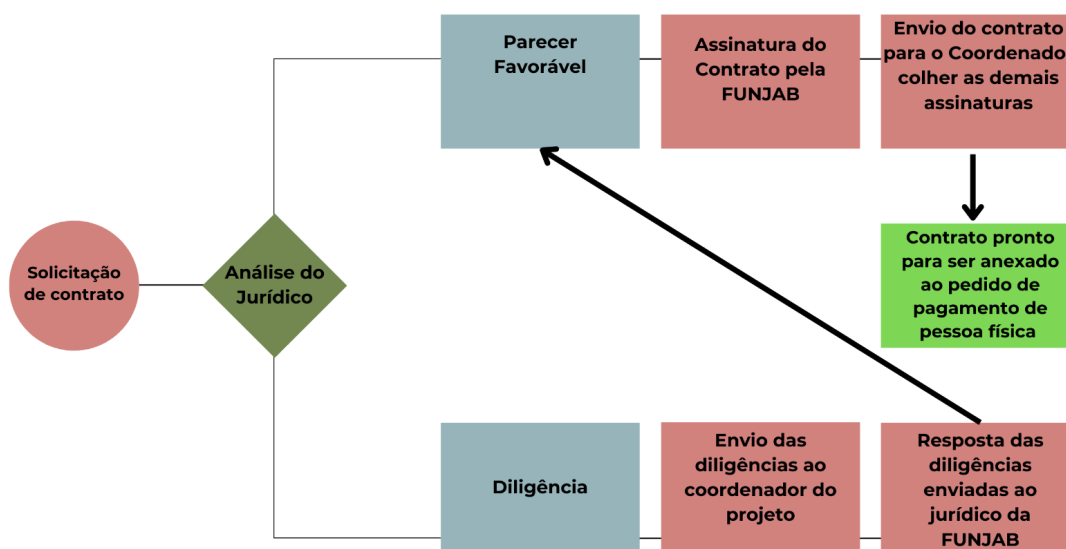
Solicitação de contrato

Análise do Jurídico

Parecer Favorável

Assinatura do Contrato pela FUNJAB

Envio do contrato para o Coordenado colher as demais assinaturas

Contrato pronto para ser anexado ao pedido de pagamento de pessoa física

Diligência

Envio das diligências ao coordenador do projeto

Resposta das diligências enviadas ao jurídico da FUNJAB